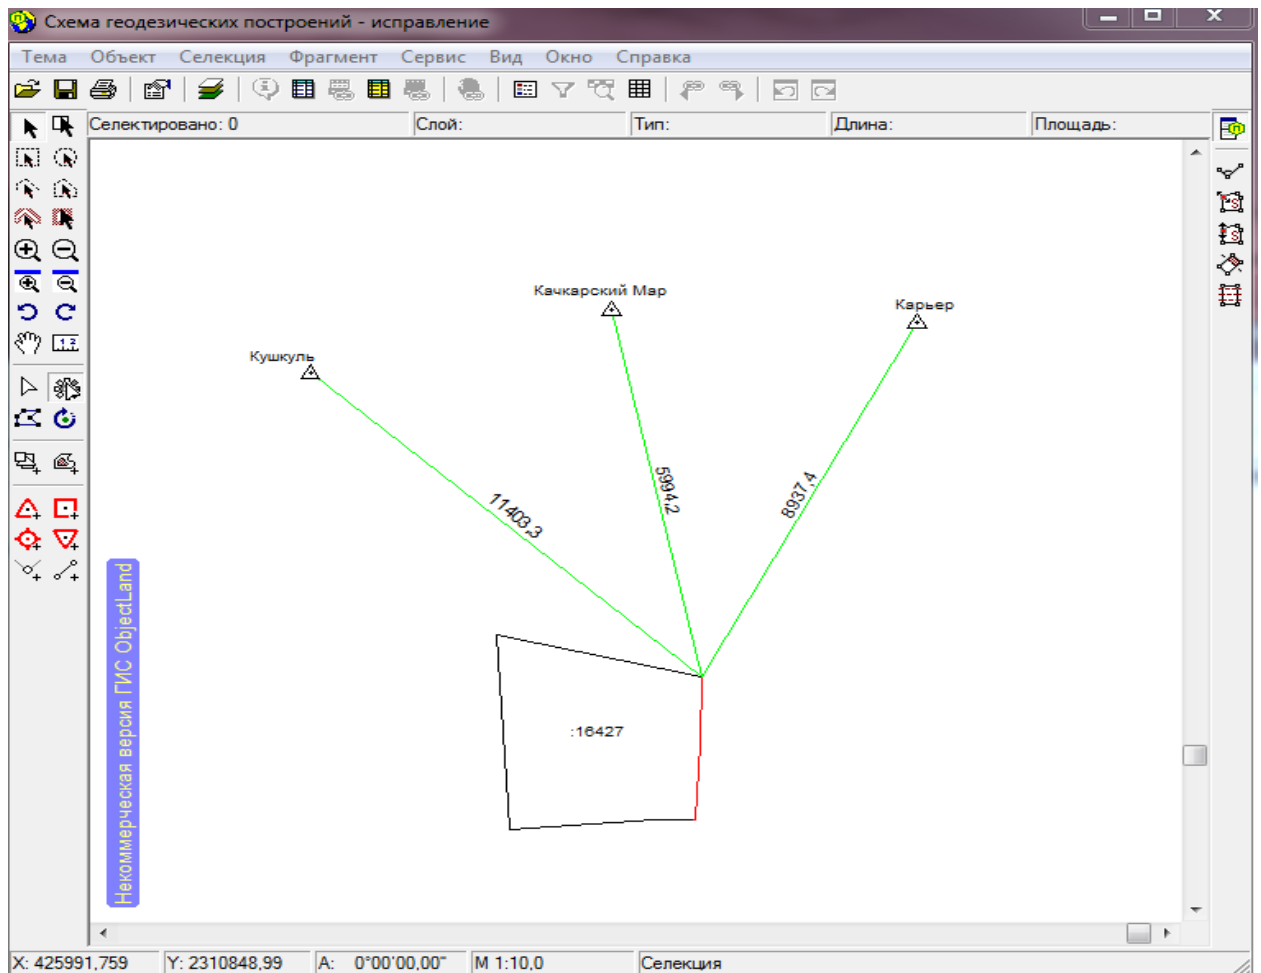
Схема геодезических построений - исправление

Тема Объект Селекция Фрагмент Сервис Вид Окно Справка

Селектировано: 0 | Слой: | Тип: | Длина: | Площадь:

Качкарский Мар

Карьер

Кушкуль

11403,3

5994,2

8937,4

:16427

Некоммерческая версия ГИС ObjectLand

X: 425991,759 | Y: 2310848,99 | A: 0°00'00,00" | M 1:10,0 | Селекция